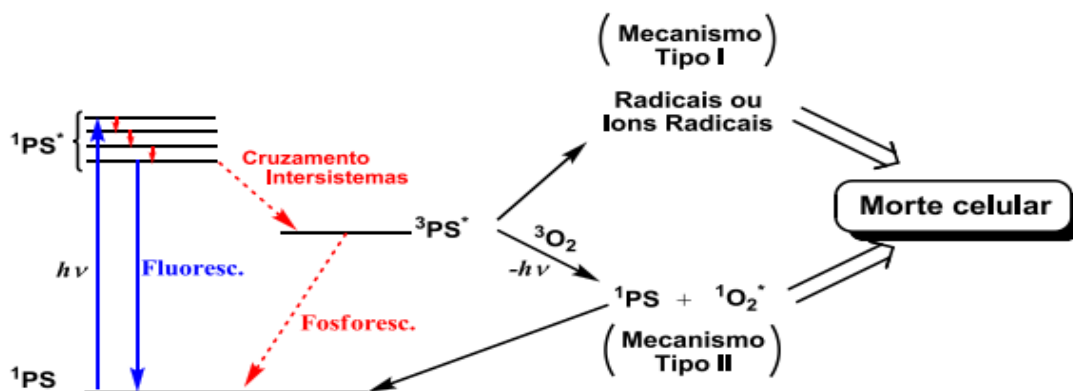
$\left(\begin{matrix}\text{Mecanismo} \\ \text{Tipo I}\end{matrix}\right)$

Radicais ou Ions Radicais

$^1PS^*$

Cruzamento Intersistemas

Morte celular

$^3PS^*$

$^3O_2$

$-h\nu$

$h\nu$

Fluoresc.

$^1PS$ + $^1O_2^*$

Fosforesc.

$\left(\begin{matrix}\text{Mecanismo} \\ \text{Tipo II}\end{matrix}\right)$

$^1PS$